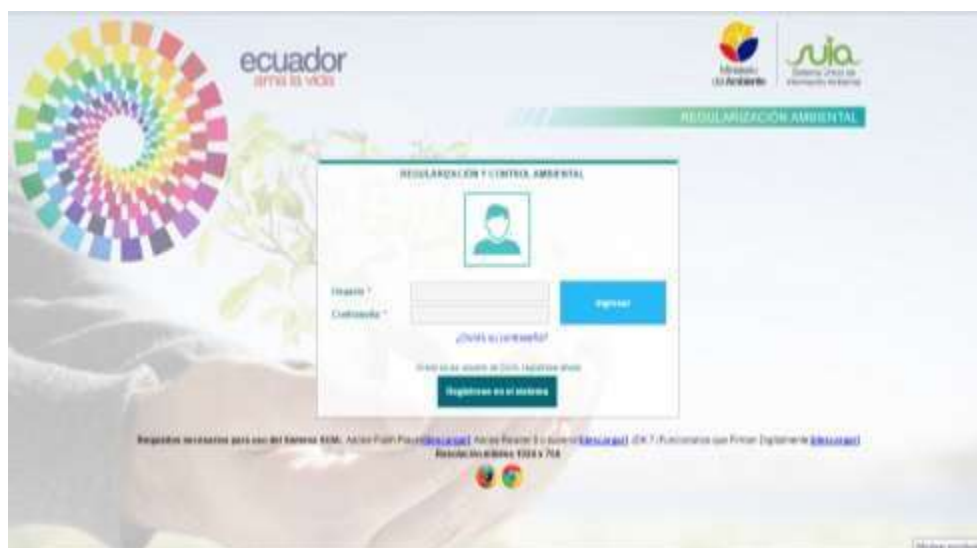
ecuador
ama la vida

Ministerio del Ambiente

suia
Sistema Único de Información Ambiental

REGULARIZACIÓN AMBIENTAL

REGULARIZACIÓN Y CONTROL AMBIENTAL

Usuario *
Contraseña *

Ingresar

¿Olvidó su contraseña?

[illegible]

Registrarse en el sistema

Requisitos necesarios para uso del Sistema SUIA: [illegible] [descargar] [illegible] [descargar] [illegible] [descargar]
Resolución mínima: 1024 x 768